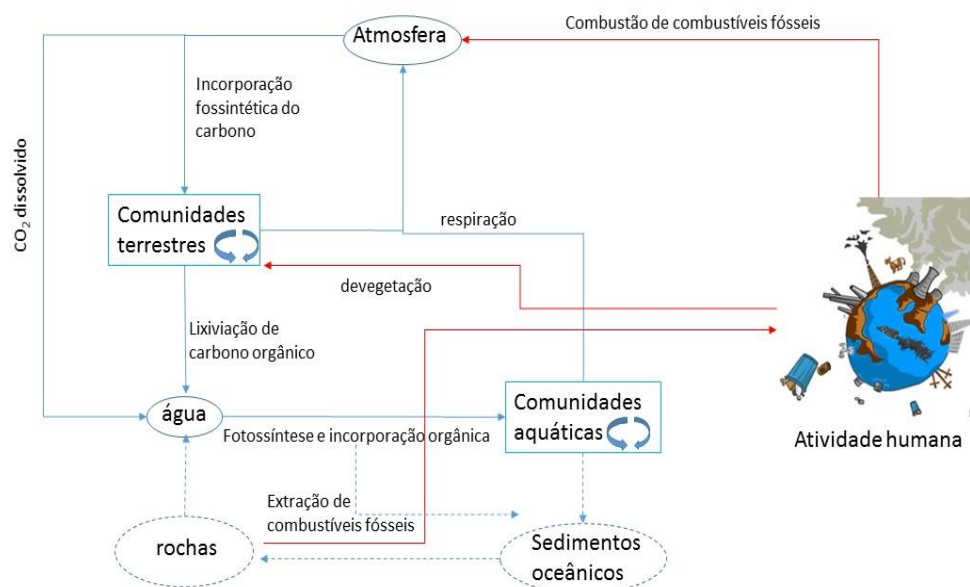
Atmosfera

Combustão de combustíveis fósseis

$CO_2$ dissolvido

Incorporação fossintética do carbono

Comunidades terrestres

respiração

devegetação

Lixiviação de carbono orgânico

água

Comunidades aquáticas

Fotossíntese e incorporação orgânica

Atividade humana

Extração de combustíveis fósseis

rochas

Sedimentos oceânicos